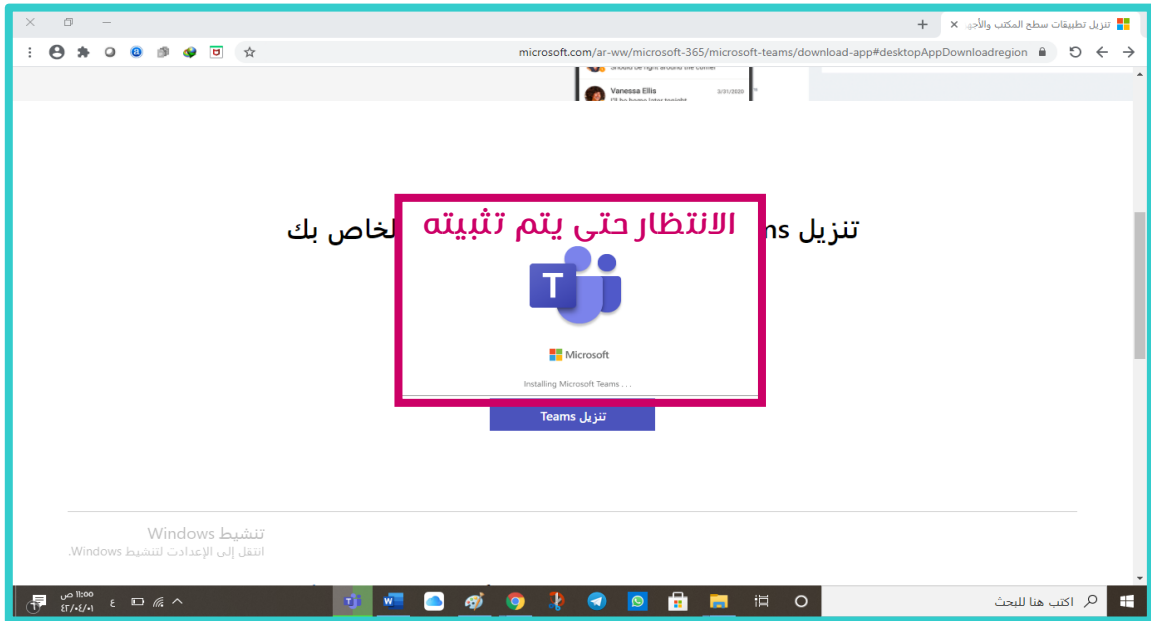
تنزيل تطبيقات سطح المكتب والأجه
microsoft.com/ar-ww/microsoft-365/microsoft-teams/download-app#desktopAppDownloadregion
Should be right around the corner
Vanessa Ellis 3/31/2020
I'll be home later tonight
تنزيل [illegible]ms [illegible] الخاص بك
الانتظار حتى يتم تثبيته
T
Microsoft
Installing Microsoft Teams . . .
تنزيل Teams
تنشيط Windows
انتقل إلى الإعدادات لتنشيط Windows.
اكتب هنا للبحث
١١:٠٠ ص
٤٢/٠٤/٠١
ع